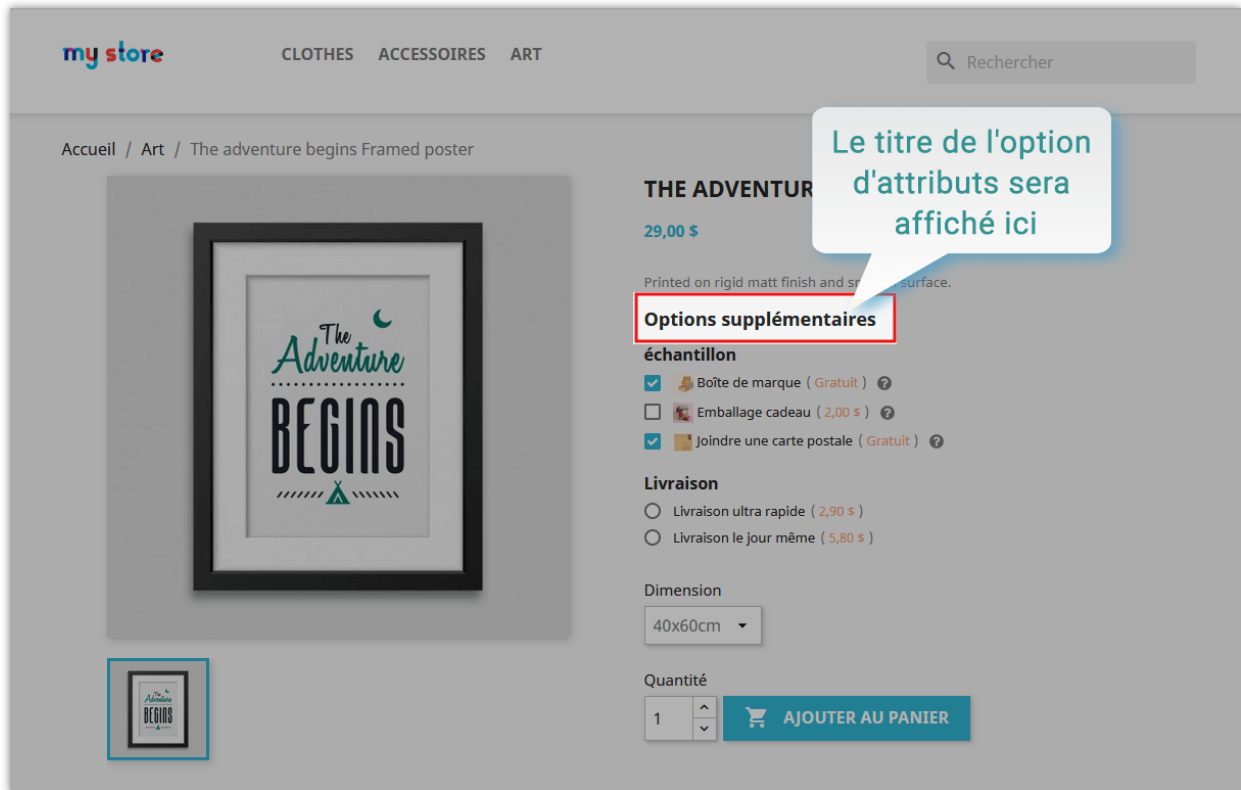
my store

CLOTHES ACCESSOIRES ART

Rechercher

Le titre de l'option d'attributs sera affiché ici

Accueil / Art / The adventure begins Framed poster

The Adventure BEGINS

THE ADVENTUR

29,00 $

Printed on rigid matt finish and sm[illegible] surface.

Options supplémentaires

échantillon

Boîte de marque ( Gratuit )

Emballage cadeau ( 2,00 $ )

Joindre une carte postale ( Gratuit )

Livraison

Livraison ultra rapide ( 2,90 $ )

Livraison le jour même ( 5,80 $ )

Dimension

40x60cm

Quantité

1

AJOUTER AU PANIER

The Adventure BEGINS